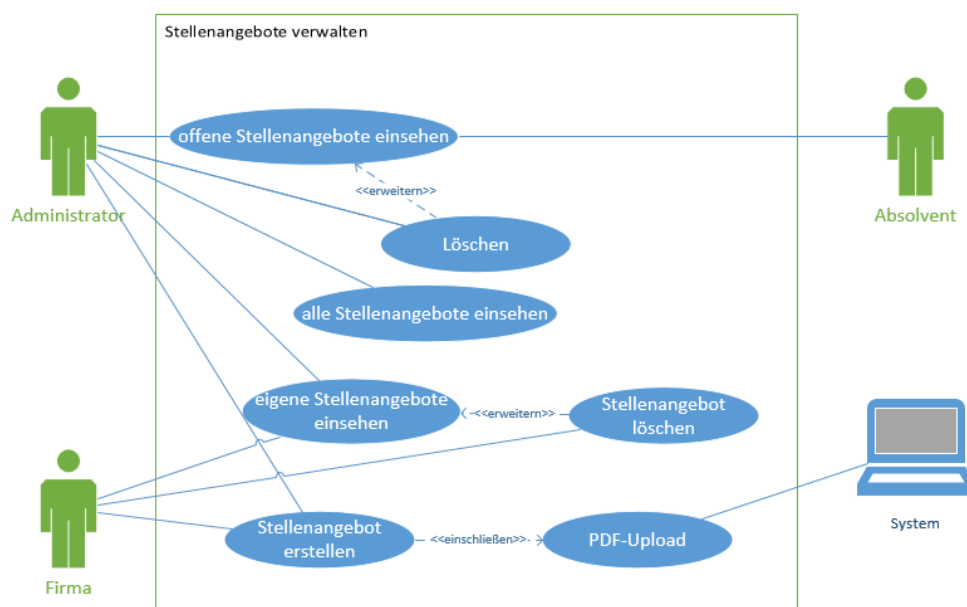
Stellenangebote verwalten

Administrator

Absolvent

offene Stellenangebote einsehen

<<erweitern>>

Löschen

alle Stellenangebote einsehen

eigene Stellenangebote einsehen

<<erweitern>>

Stellenangebot löschen

Firma

Stellenangebot erstellen

<<einschließen>>

PDF-Upload

System